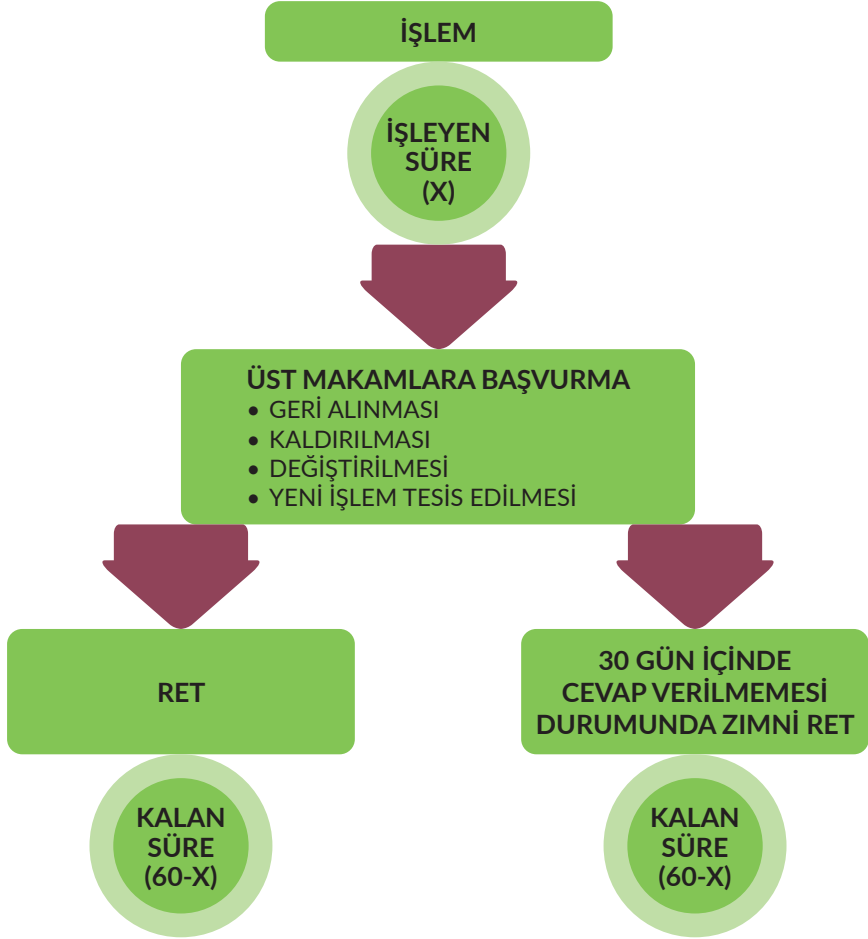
İŞLEM

İŞLEYEN SÜRE (X)

ÜST MAKAMLARA BAŞVURMA
• GERİ ALINMASI
• KALDIRILMASI
• DEĞİŞTİRİLMESİ
• YENİ İŞLEM TESİS EDİLMESİ

RET

30 GÜN İÇİNDE CEVAP VERİLMEMESİ DURUMUNDA ZIMNİ RET

KALAN SÜRE (60-X)

KALAN SÜRE (60-X)